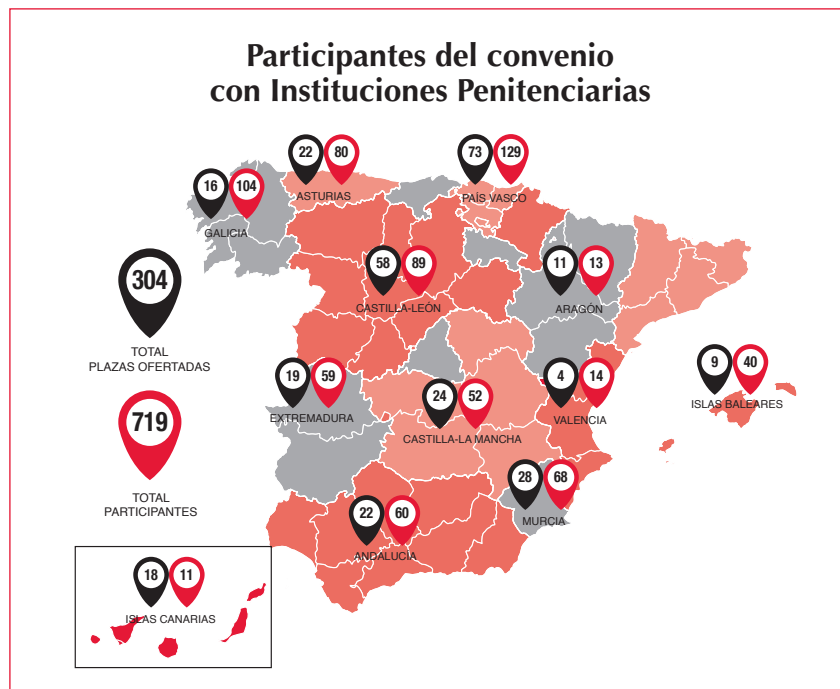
Participantes del convenio con Instituciones Penitenciarias

22 80
ASTURIAS

73 129
PAÍS VASCO

16 104
GALICIA

304
TOTAL PLAZAS OFERTADAS

58 89
CASTILLA-LEÓN

11 13
ARAGÓN

19 59
EXTREMADURA

4 14
VALENCIA

9 40
ISLAS BALEARES

719
TOTAL PARTICIPANTES

24 52
CASTILLA-LA MANCHA

28 68
MURCIA

22 60
ANDALUCÍA

18 11
ISLAS CANARIAS